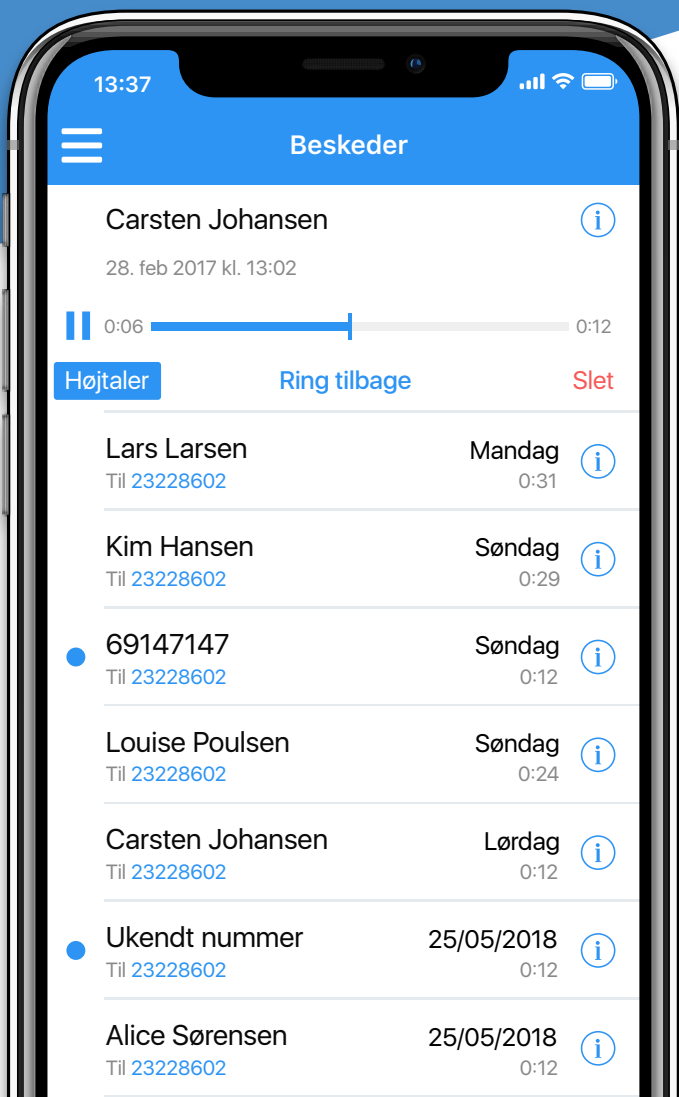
13:37

Beskeder

Carsten Johansen
28. feb 2017 kl. 13:02

0:06 0:12

Højtaler Ring tilbage Slet

Lars Larsen
Til 23228602
Mandag
0:31

Kim Hansen
Til 23228602
Søndag
0:29

69147147
Til 23228602
Søndag
0:12

Louise Poulsen
Til 23228602
Søndag
0:24

Carsten Johansen
Til 23228602
Lørdag
0:12

Ukendt nummer
Til 23228602
25/05/2018
0:12

Alice Sørensen
Til 23228602
25/05/2018
0:12